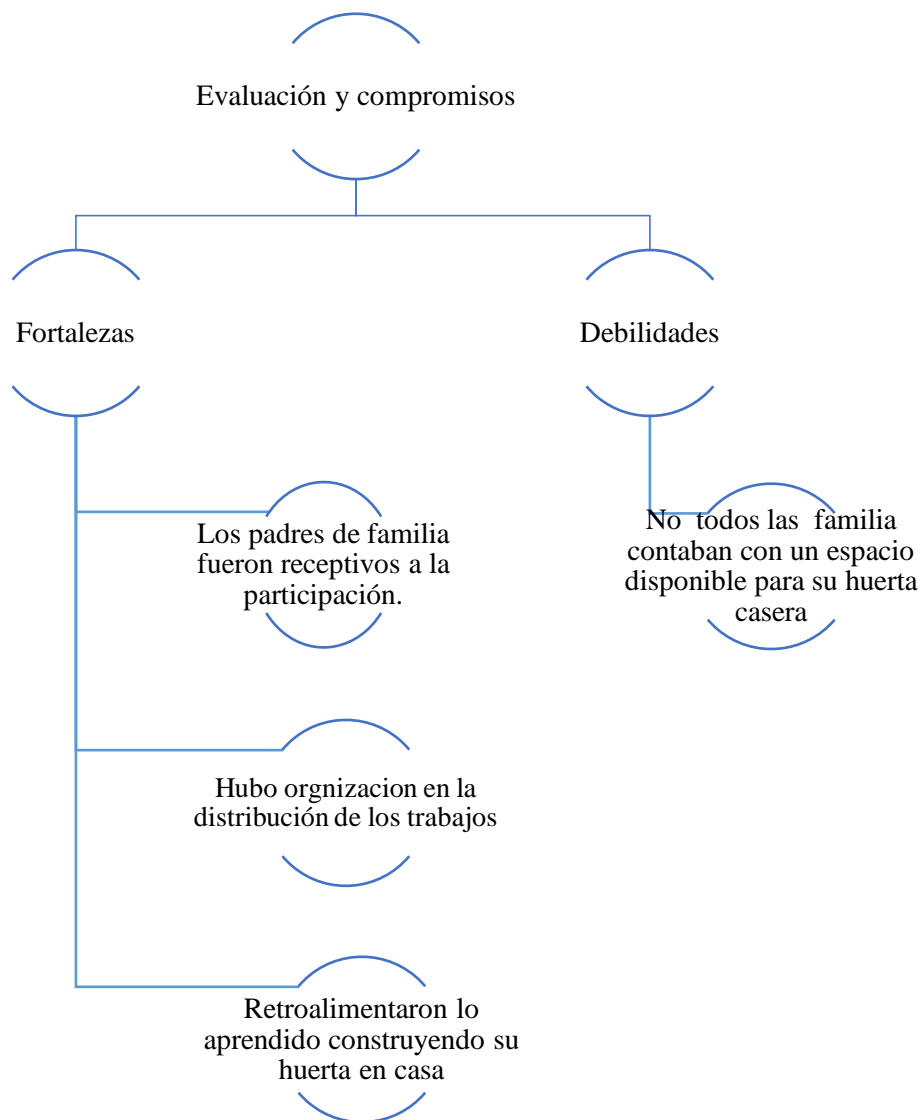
Evaluación y compromisos

Fortalezas

Debilidades

Los padres de familia fueron receptivos a la participación.

No todos las familia contaban con un espacio disponible para su huerta casera

Hubo orgnizacion en la distribución de los trabajos

Retroalimentaron lo aprendido construyendo su huerta en casa